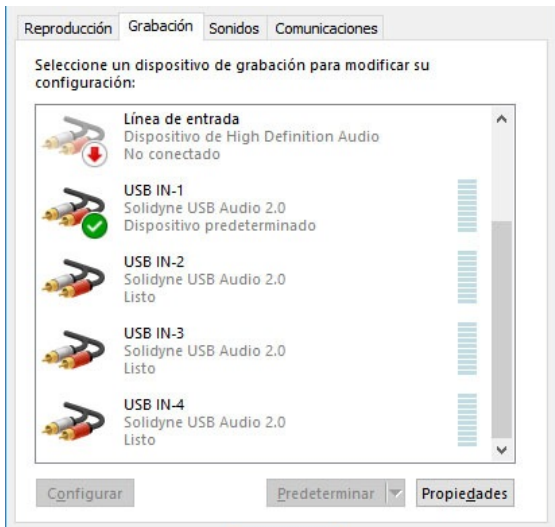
Reproducción Grabación Sonidos Comunicaciones

Seleccione un dispositivo de grabación para modificar su configuración:

Línea de entrada
Dispositivo de High Definition Audio
No conectado

USB IN-1
Solidyne USB Audio 2.0
Dispositivo predeterminado

USB IN-2
Solidyne USB Audio 2.0
Listo

USB IN-3
Solidyne USB Audio 2.0
Listo

USB IN-4
Solidyne USB Audio 2.0
Listo

Configurar Predeterminar Propiedades